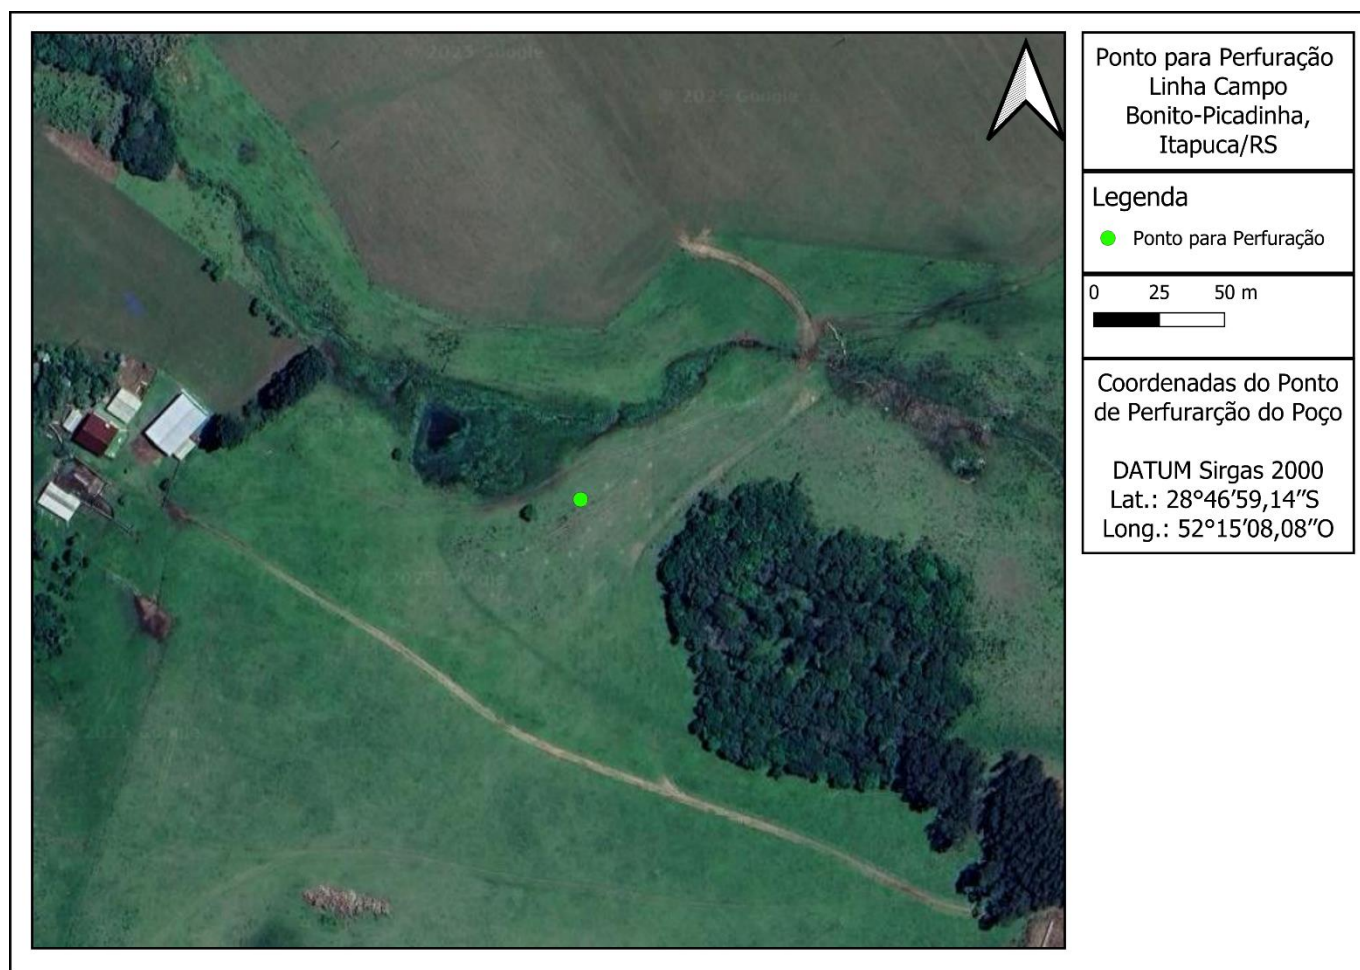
© 2025 Google

© 2025 Google

© 2025 Google

Ponto para Perfuração Linha Campo Bonito-Picadinha, Itapuca/RS

Legenda

Ponto para Perfuração

0 25 50 m

Coordenadas do Ponto de Perfurarção do Poço

DATUM Sirgas 2000
Lat.: 28°46′59,14″S
Long.: 52°15′08,08″O